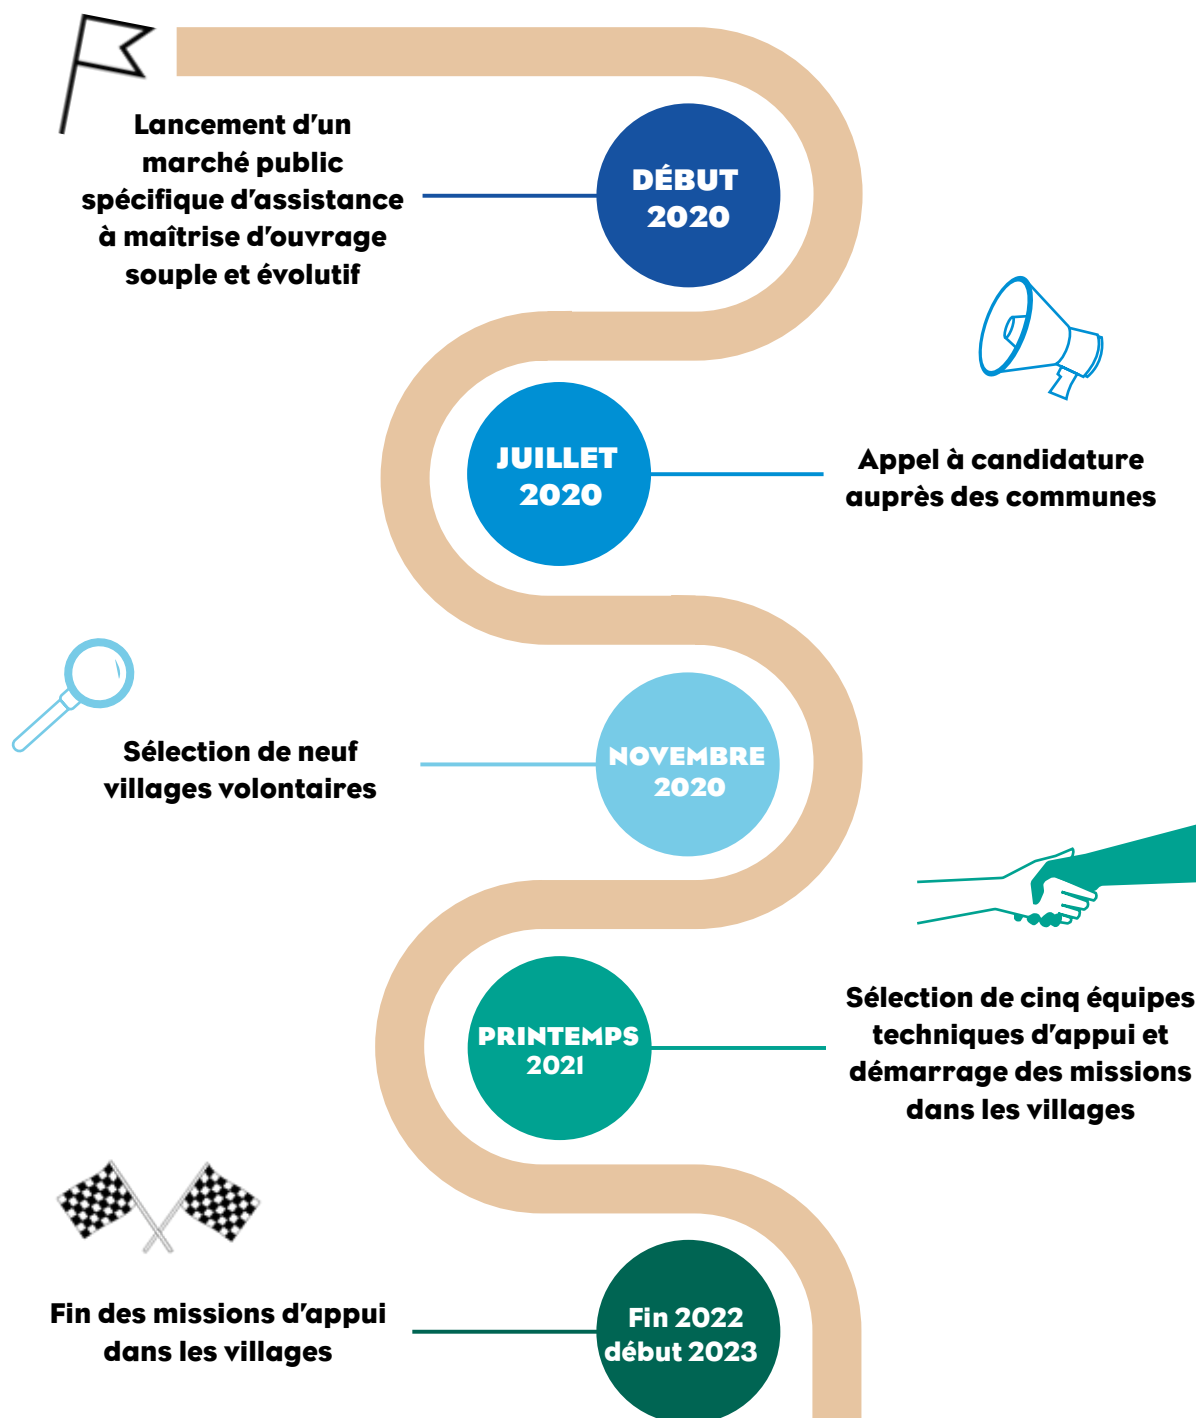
DÉBUT 2020

Lancement d'un marché public spécifique d'assistance à maîtrise d'ouvrage souple et évolutif

JUILLET 2020

Appel à candidature auprès des communes

NOVEMBRE 2020

Sélection de neuf villages volontaires

PRINTEMPS 2021

Sélection de cinq équipes techniques d'appui et démarrage des missions dans les villages

Fin 2022 début 2023

Fin des missions d'appui dans les villages